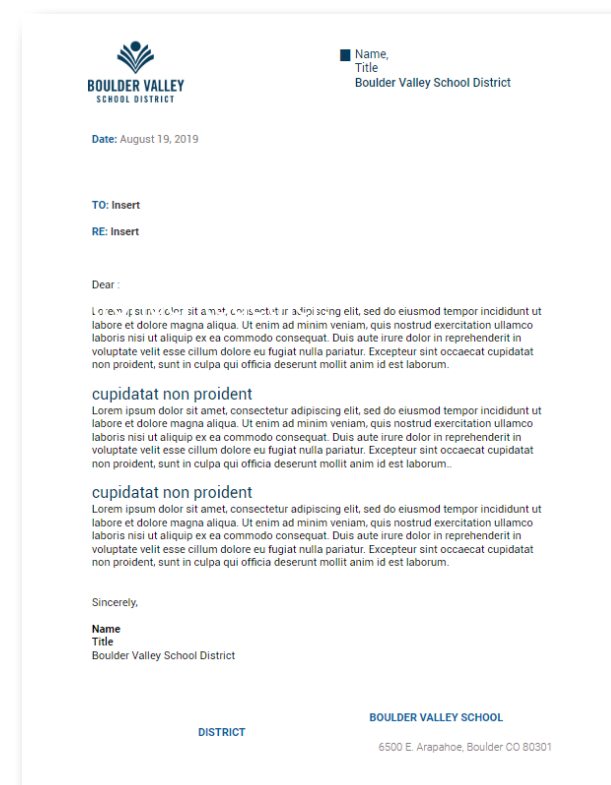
BOULDER VALLEY
SCHOOL DISTRICT

Name,
Title
Boulder Valley School District

Date: August 19, 2019

TO: Insert

RE: Insert

Dear :

Lorem ipsum dolor sit amet, consectetur adipiscing elit, sed do eiusmod tempor incididunt ut labore et dolore magna aliqua. Ut enim ad minim veniam, quis nostrud exercitation ullamco laboris nisi ut aliquip ex ea commodo consequat. Duis aute irure dolor in reprehenderit in voluptate velit esse cillum dolore eu fugiat nulla pariatur. Excepteur sint occaecat cupidatat non proident, sunt in culpa qui officia deserunt mollit anim id est laborum.

cupidatat non proident

Lorem ipsum dolor sit amet, consectetur adipiscing elit, sed do eiusmod tempor incididunt ut labore et dolore magna aliqua. Ut enim ad minim veniam, quis nostrud exercitation ullamco laboris nisi ut aliquip ex ea commodo consequat. Duis aute irure dolor in reprehenderit in voluptate velit esse cillum dolore eu fugiat nulla pariatur. Excepteur sint occaecat cupidatat non proident, sunt in culpa qui officia deserunt mollit anim id est laborum..

cupidatat non proident

Lorem ipsum dolor sit amet, consectetur adipiscing elit, sed do eiusmod tempor incididunt ut labore et dolore magna aliqua. Ut enim ad minim veniam, quis nostrud exercitation ullamco laboris nisi ut aliquip ex ea commodo consequat. Duis aute irure dolor in reprehenderit in voluptate velit esse cillum dolore eu fugiat nulla pariatur. Excepteur sint occaecat cupidatat non proident, sunt in culpa qui officia deserunt mollit anim id est laborum.

Sincerely,

Name
Title
Boulder Valley School District

BOULDER VALLEY SCHOOL
DISTRICT
6500 E. Arapahoe, Boulder CO 80301